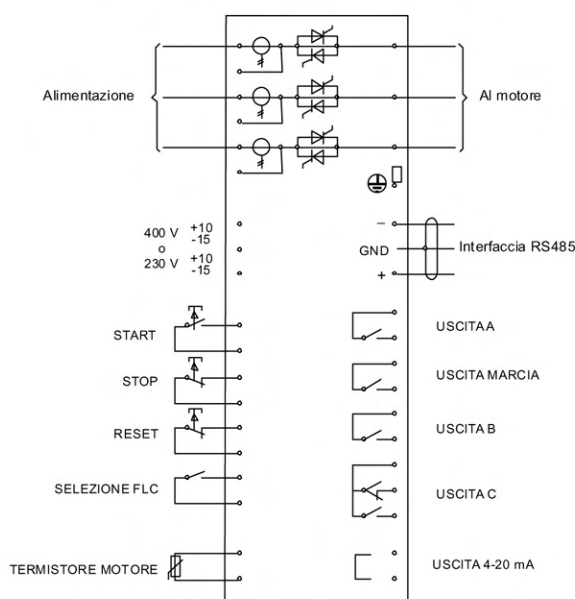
Alimentazione

Al motore

400 V $^{+10}_{-15}$
o
230 V $^{+10}_{-15}$

−
GND
+

Interfaccia RS485

START

STOP

RESET

SELEZIONE FLC

TERMISTORE MOTORE

USCITA A

USCITA MARCIA

USCITA B

USCITA C

USCITA 4-20 mA